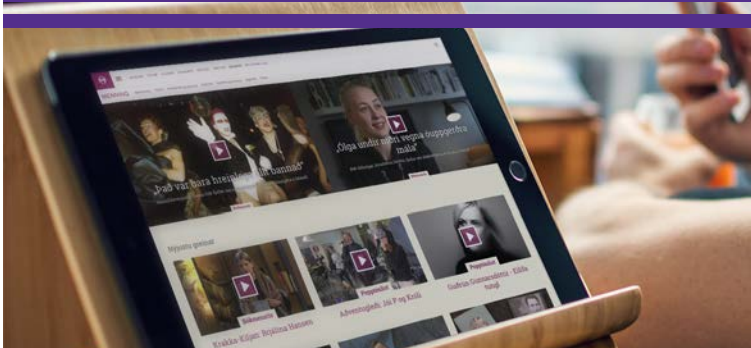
MENNING

„Það var bara hreinlega bannað“

„Olga undir nöfn vegna tuppgerðra mála“

Nýjustu greinar

Bókmenntir

Poppmenning

Poppmenning

Krakka-Kiljan: Bryndína Hansen

Aðventugleði: Jói P og Króli

Guðrún Gunnarsdóttir - Kölls tunga